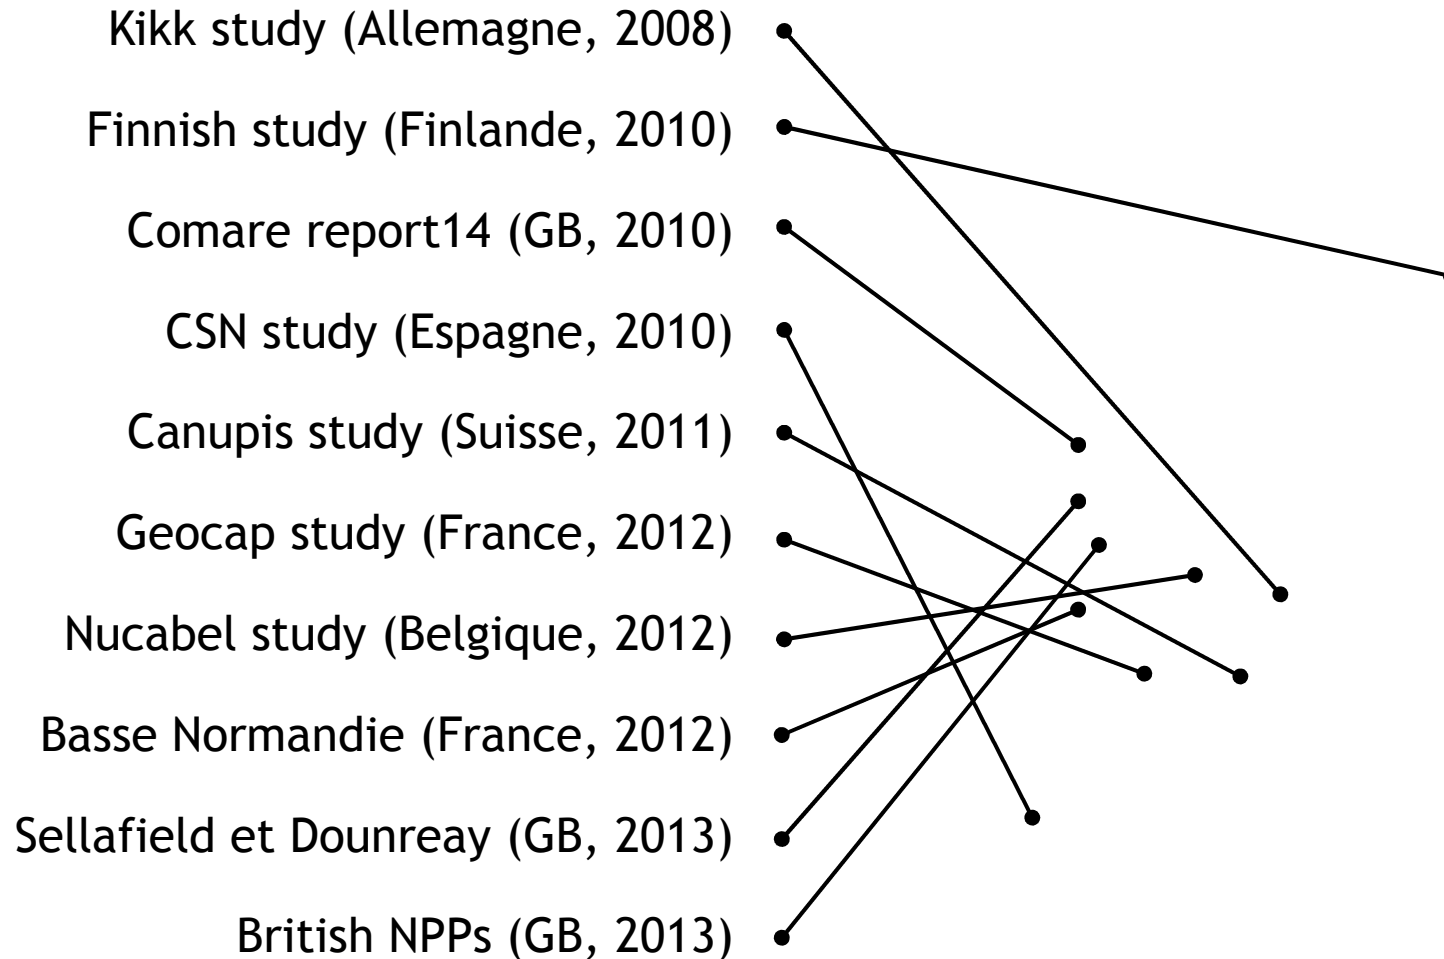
Kikk study (Allemagne, 2008)

Finnish study (Finlande, 2010)

Comare report14 (GB, 2010)

CSN study (Espagne, 2010)

Canupis study (Suisse, 2011)

Geocap study (France, 2012)

Nucabel study (Belgique, 2012)

Basse Normandie (France, 2012)

Sellafield et Dounreay (GB, 2013)

British NPPs (GB, 2013)